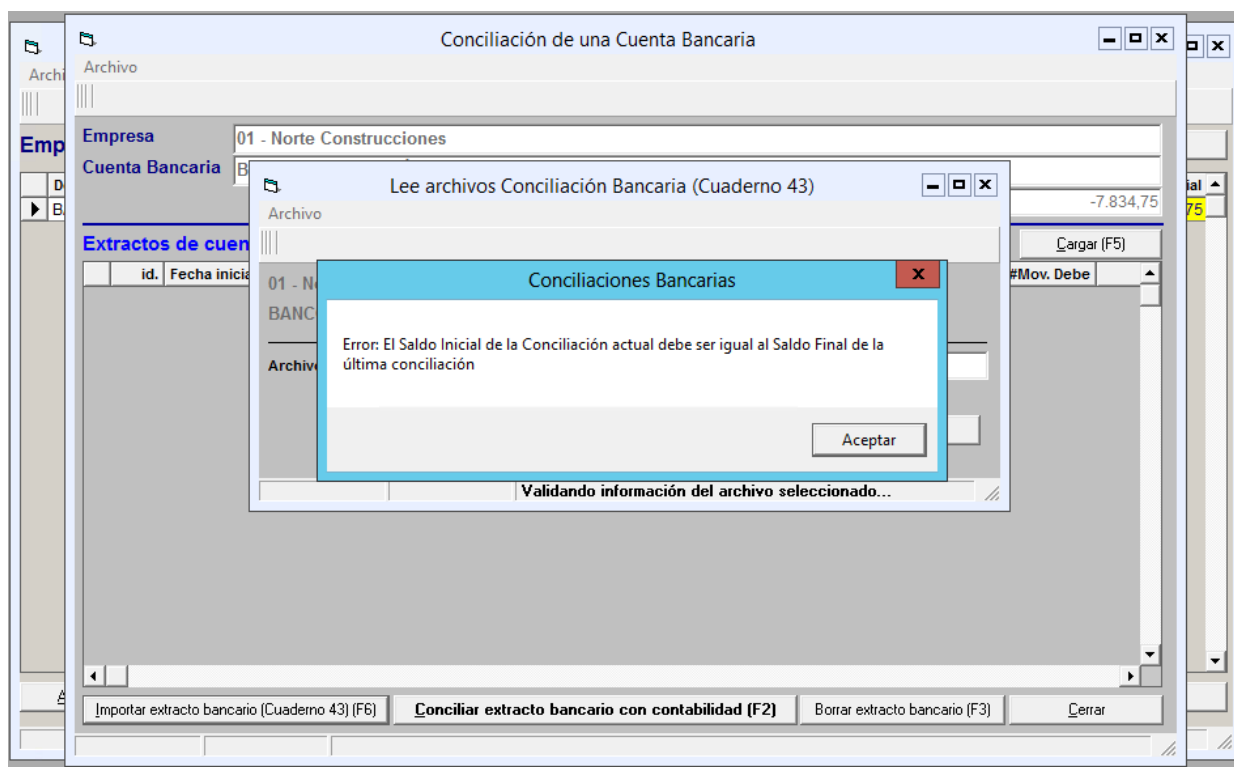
Archi

Emp

D

B

ial

75

Conciliación de una Cuenta Bancaria

Archivo

Empresa 01 - Norte Construcciones

Cuenta Bancaria B

-7.834,75

Extractos de cuen

id. Fecha inicia

Cargar (F5)

#Mov. Debe

Lee archivos Conciliación Bancaria (Cuaderno 43)

Archivo

01 - N

BANC

Archiv

Validando información del archivo seleccionado...

Conciliaciones Bancarias

Error: El Saldo Inicial de la Conciliación actual debe ser igual al Saldo Final de la última conciliación

Aceptar

Importar extracto bancario (Cuaderno 43) (F6)

Conciliar extracto bancario con contabilidad (F2)

Borrar extracto bancario (F3)

Cerrar